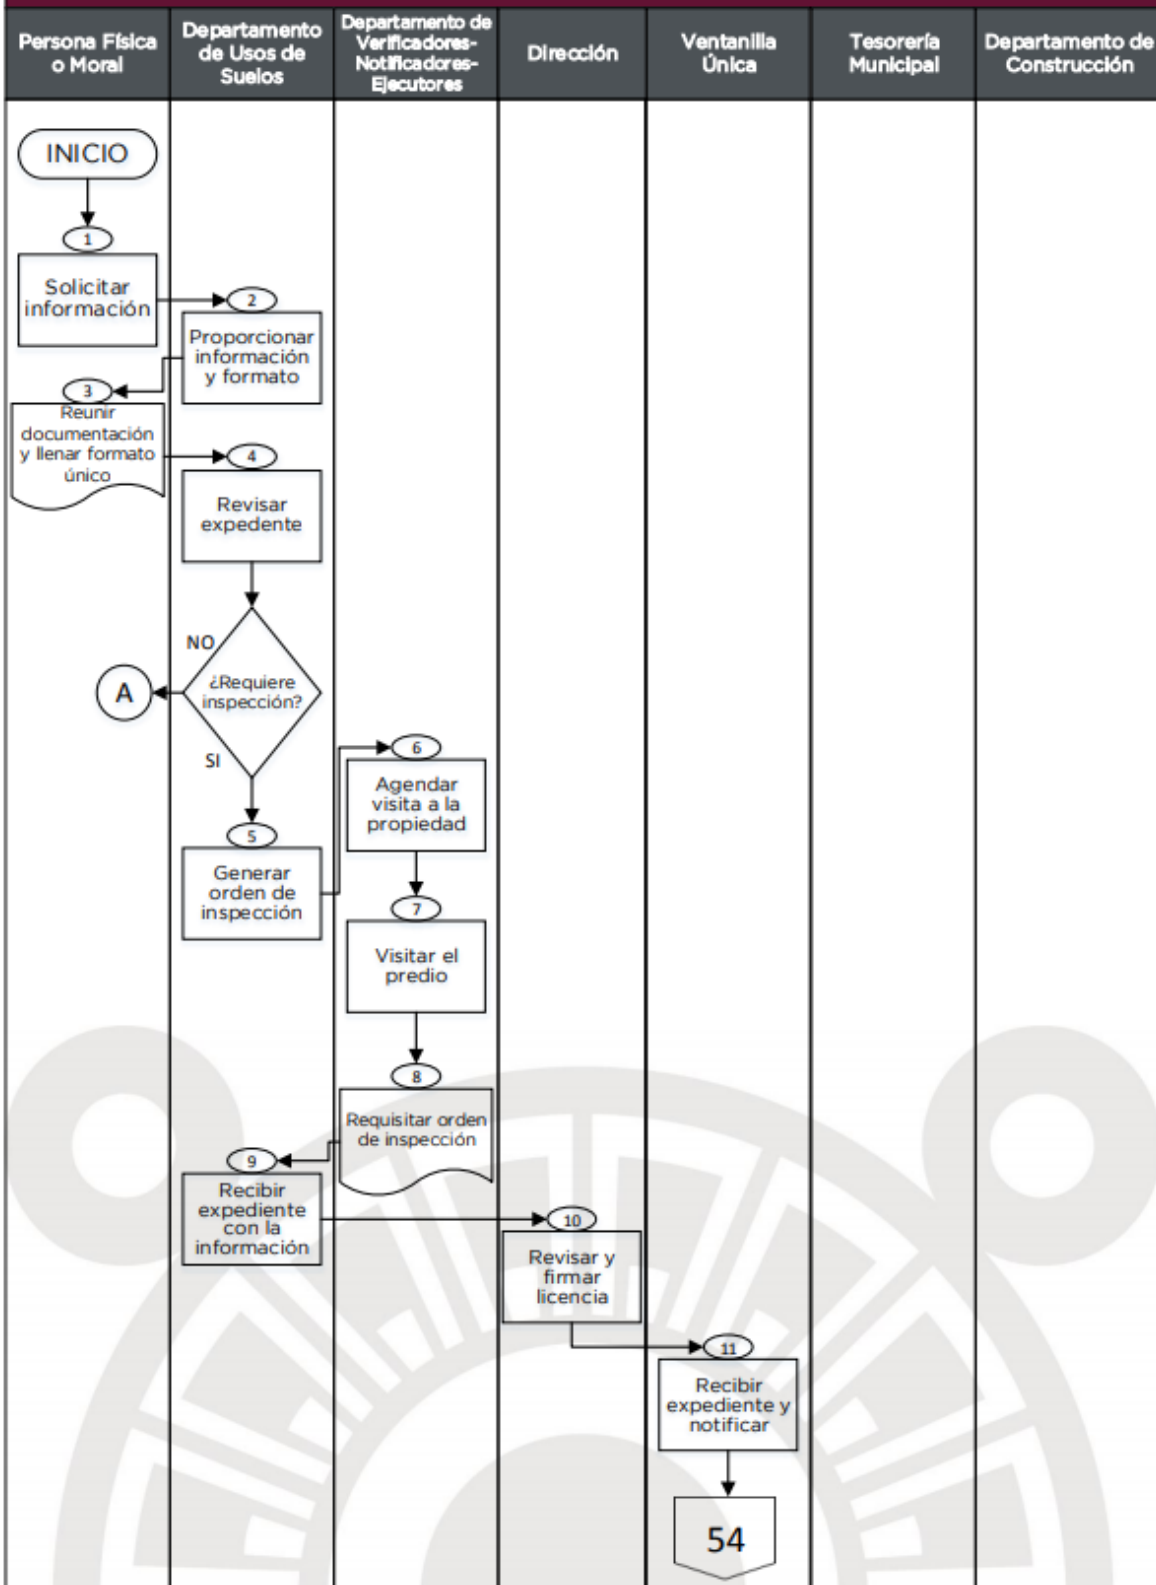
| Persona Física o Moral | Departamento de Usos de Suelos | Departamento de Verificadores-Notificadores-Ejecutores | Dirección | Ventanilla Única | Tesorería Municipal | Departamento de Construcción |
|---|---|---|---|---|---|---|

INICIO

1 Solicitar información

2 Proporcionar información y formato

3 Reunir documentación y llenar formato único

4 Revisar expedente

¿Requiere inspección?

NO

A

SI

5 Generar orden de inspección

6 Agendar visita a la propiedad

7 Visitar el predio

8 Requisitar orden de inspección

9 Recibir expediente con la información

10 Revisar y firmar licencia

11 Recibir expediente y notificar

54